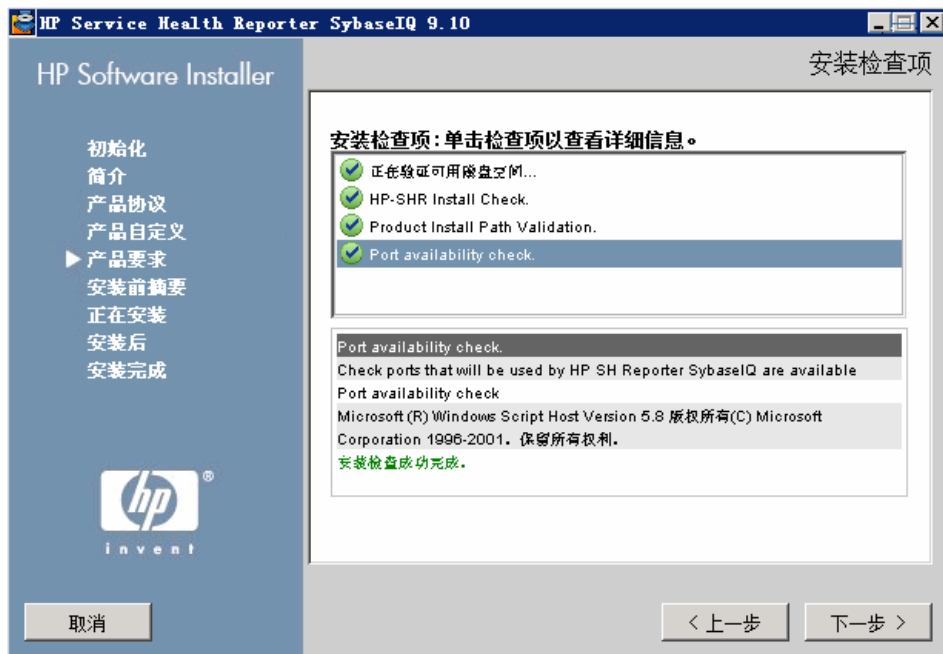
HP Service Health Reporter SybaseIQ 9.10

HP Software Installer

安装检查项

初始化
简介
产品协议
产品自定义
▶ 产品要求
安装前摘要
正在安装
安装后
安装完成

安装检查项：单击检查项以查看详细信息。

正在验证可用磁盘空间...
HP-SHR Install Check.
Product Install Path Validation.
Port availability check.

Port availability check.
Check ports that will be used by HP SH Reporter SybaseIQ are available
Port availability check
Microsoft (R) Windows Script Host Version 5.8 版权所有(C) Microsoft Corporation 1996-2001。保留所有权利。
安装检查成功完成。

invent

取消

< 上一步

下一步 >